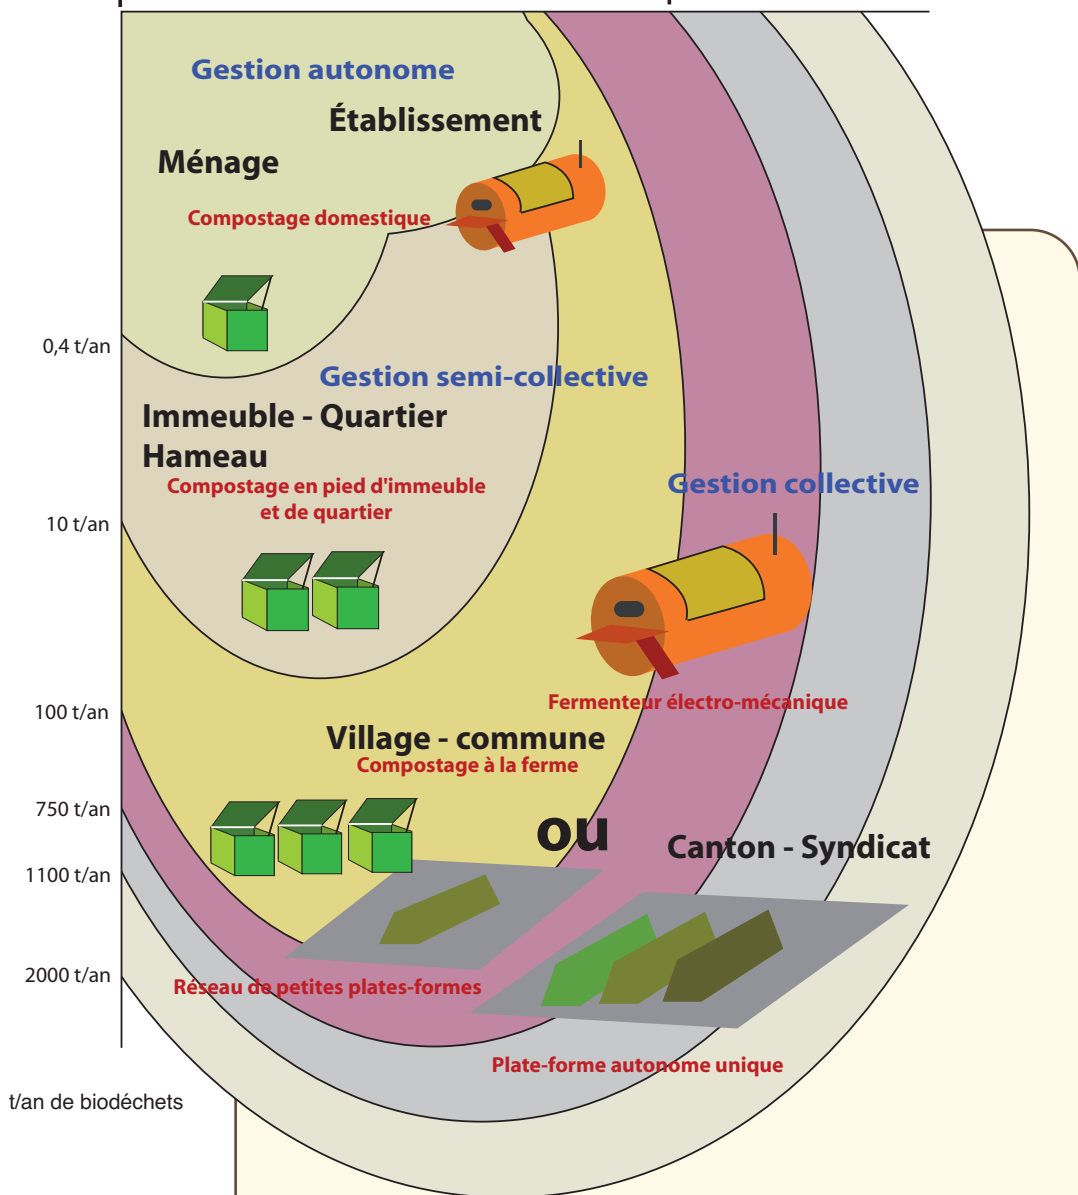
Gestion autonome

Établissement

Ménage

Compostage domestique

0,4 t/an

Gestion semi-collective

Immeuble - Quartier
Hameau

Compostage en pied d'immeuble et de quartier

10 t/an

Gestion collective

Fermenteur électro-mécanique

100 t/an

Village - commune

Compostage à la ferme

750 t/an

ou

Canton - Syndicat

1100 t/an

2000 t/an

Réseau de petites plates-formes

Plate-forme autonome unique

t/an de biodéchets